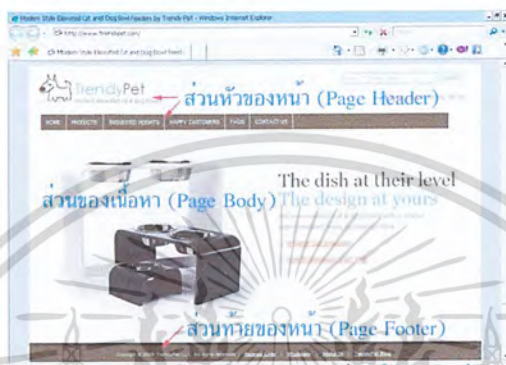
Modern Style Elevated Cat and Dog Bowl Feeders by Trendy Pet - Windows Internet Explorer

http://www.trendypet.com/

Modern Style Elevated Cat and Dog Bowl Feeders

TrendyPet

ส่วนหัวของหน้า (Page Header)

HOME PRODUCTS RECOMMENDED HEIGHTS HAPPY CUSTOMERS FAQS CONTACT US

The dish at their level

ส่วนของเนื้อหา (Page Body)

The design at yours

ส่วนท้ายของหน้า (Page Footer)